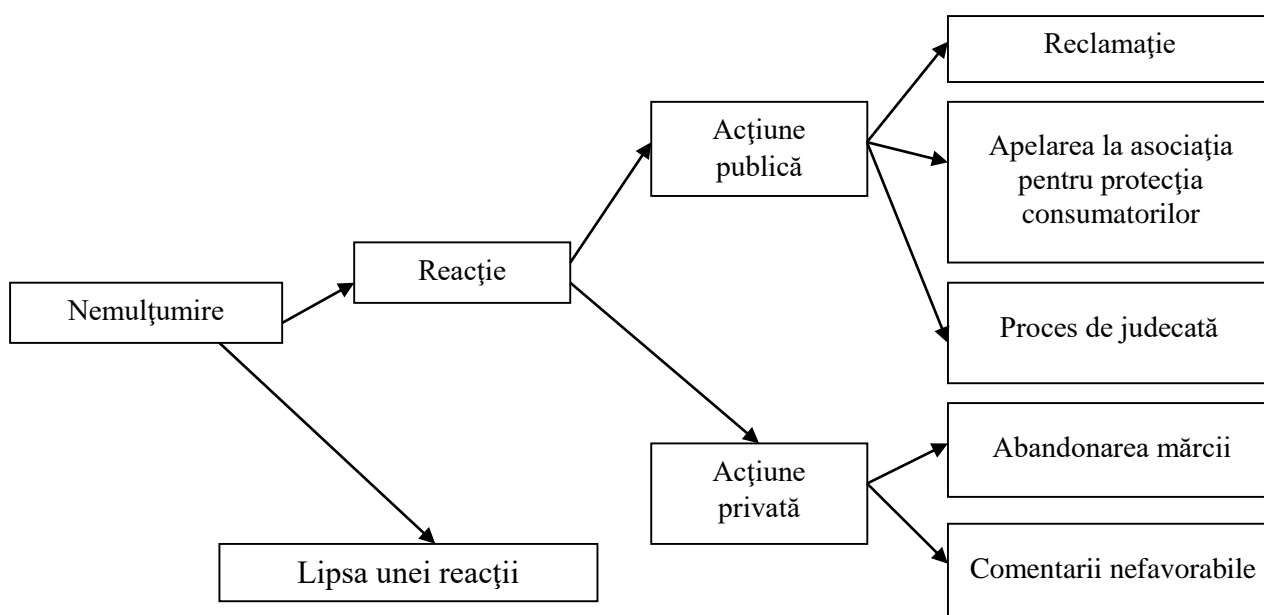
Nemulţumire

Reacţie

Acţiune publică

Reclamaţie

Apelarea la asociaţia pentru protecţia consumatorilor

Proces de judecată

Acţiune privată

Abandonarea mărcii

Comentarii nefavorabile

Lipsa unei reacţii